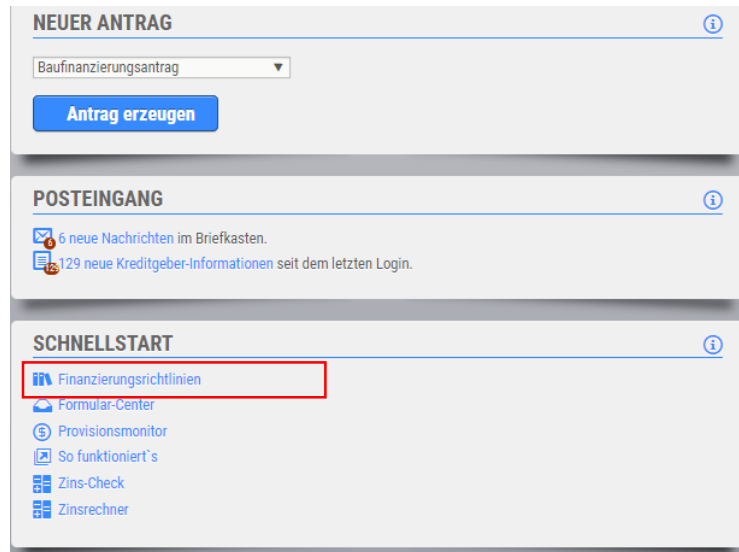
NEUER ANTRAG

Baufinanzierungsantrag

Antrag erzeugen

POSTEINGANG

6 6 neue Nachrichten im Briefkasten.
129 129 neue Kreditgeber-Informationen seit dem letzten Login.

SCHNELLSTART

Finanzierungsrichtlinien
Formular-Center
Provisionsmonitor
So funktioniert`s
Zins-Check
Zinsrechner